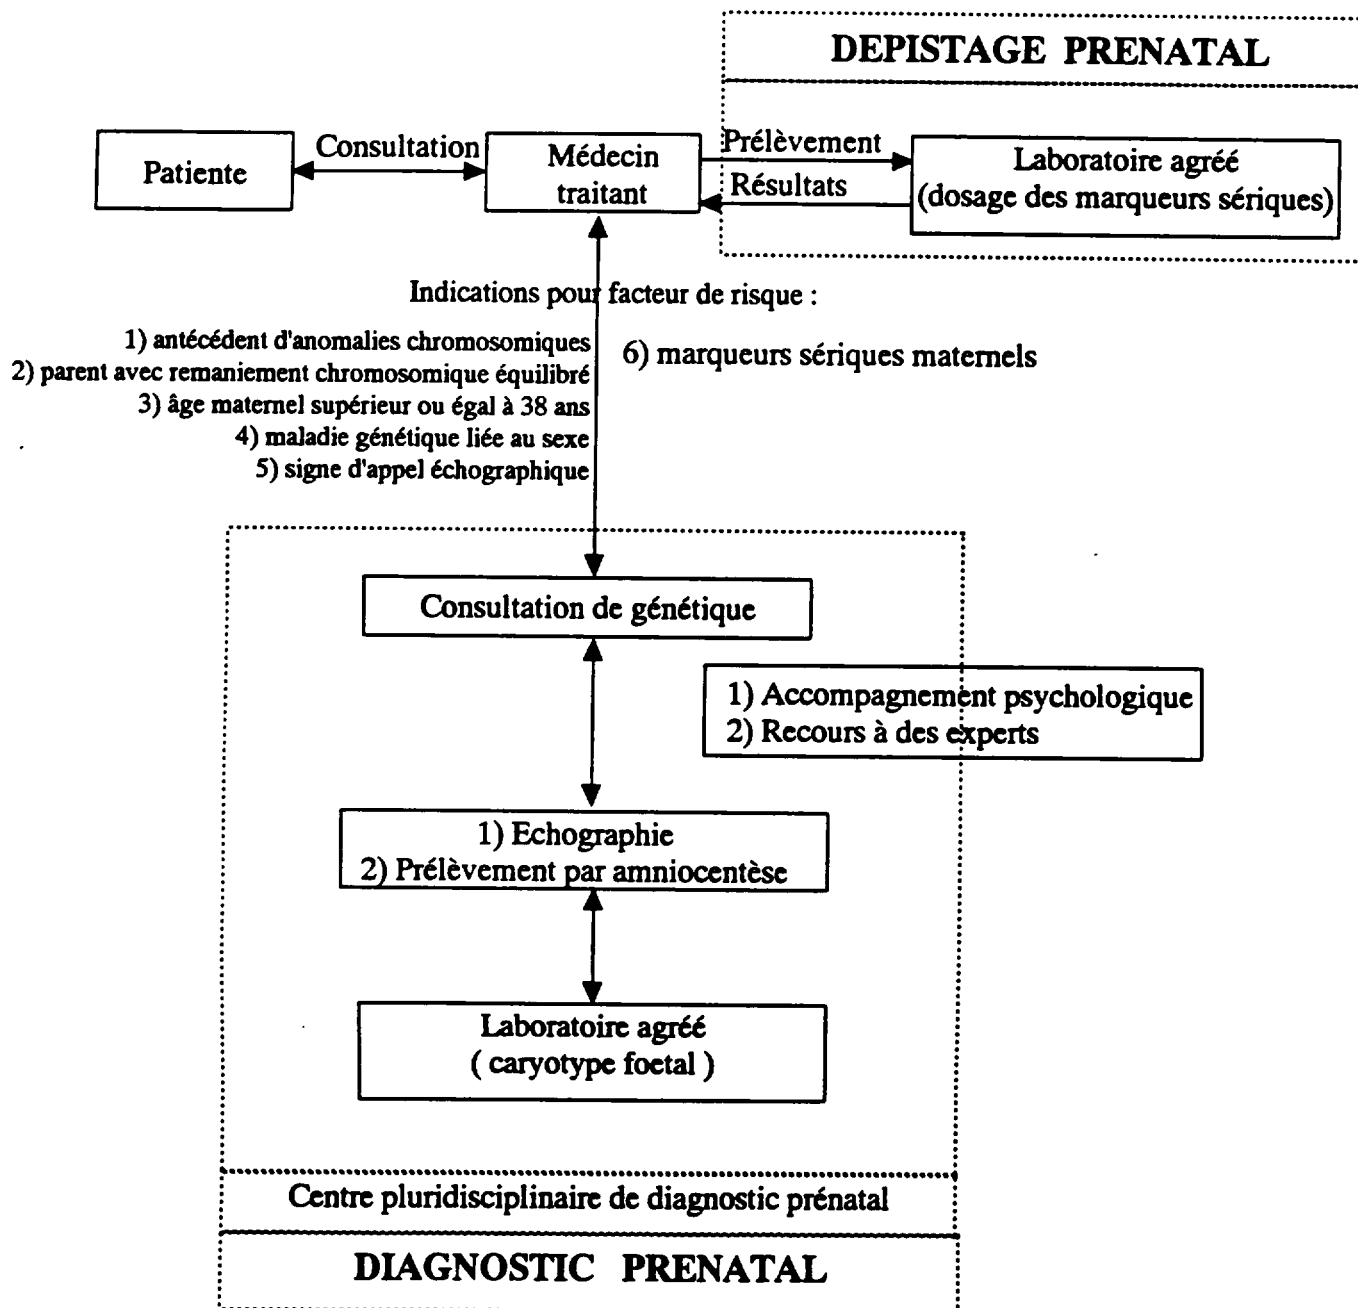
DEPISTAGE PRENATAL

Patiente

Consultation

Médecin traitant

Prélèvement

Résultats

Laboratoire agréé (dosage des marqueurs sériques)

Indications pour facteur de risque :

1) antécédent d'anomalies chromosomiques
2) parent avec remaniement chromosomique équilibré
3) âge maternel supérieur ou égal à 38 ans
4) maladie génétique liée au sexe
5) signe d'appel échographique

6) marqueurs sériques maternels

Consultation de génétique

1) Accompagnement psychologique
2) Recours à des experts

1) Echographie
2) Prélèvement par amniocentèse

Laboratoire agréé
( caryotype foetal )

Centre pluridisciplinaire de diagnostic prénatal

DIAGNOSTIC PRENATAL